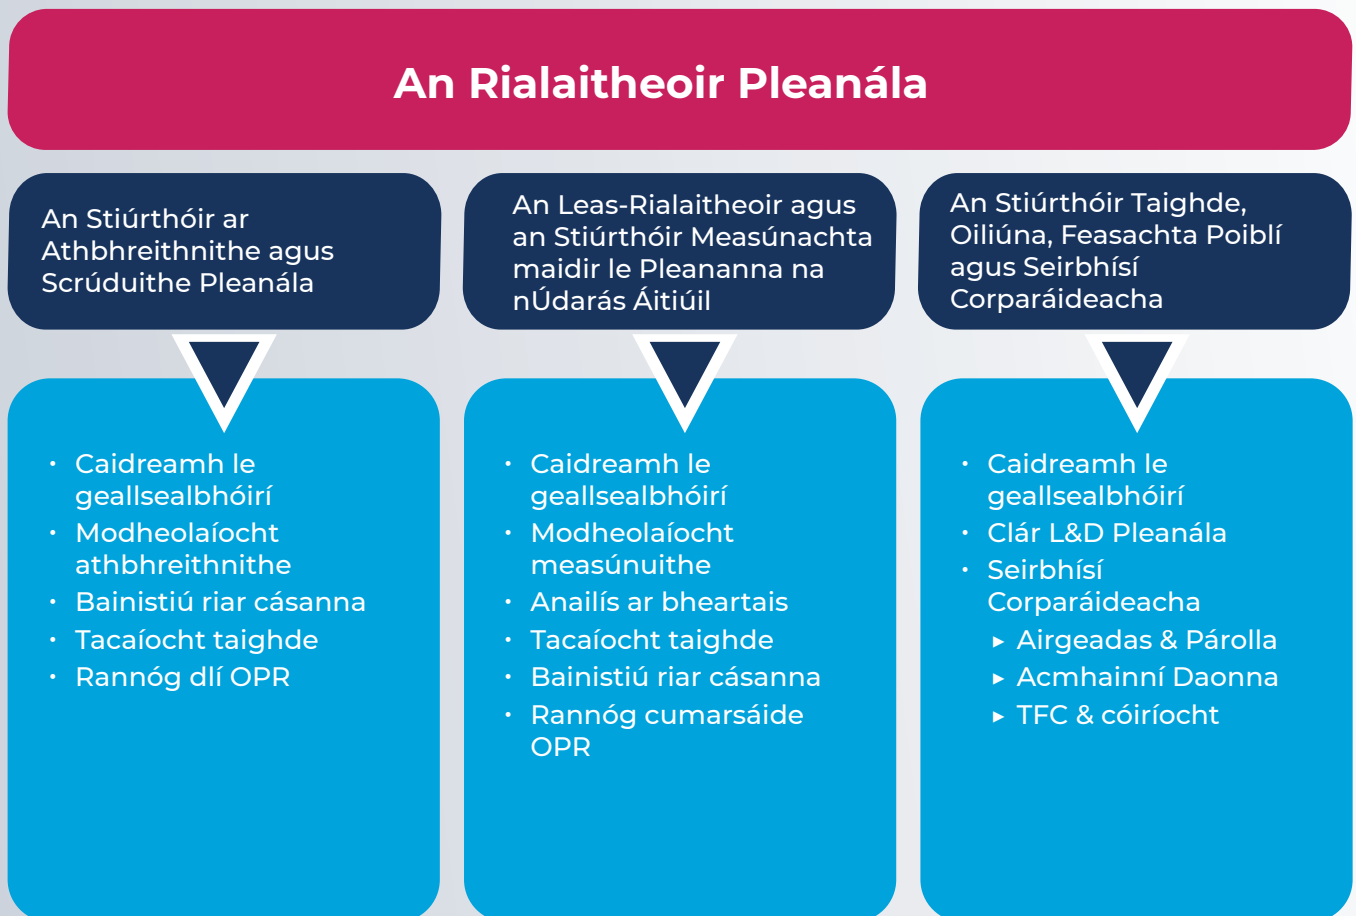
An Rialaitheoir Pleanála

An Stiúrthóir ar Athbhreithnithe agus Scrúduithe Pleanála

- Caidreamh le geallsealbhóirí
- Modheolaíocht athbhreithnithe
- Bainistiú riar cásanna
- Tacaíocht taighde
- Rannóg dlí OPR

An Leas-Rialaitheoir agus an Stiúrthóir Measúnachta maidir le Pleananna na nÚdarás Áitiúil

- Caidreamh le geallsealbhóirí
- Modheolaíocht measúnuithe
- Anailís ar bheartais
- Tacaíocht taighde
- Bainistiú riar cásanna
- Rannóg cumarsáide OPR

An Stiúrthóir Taighde, Oiliúna, Feasachta Poiblí agus Seirbhísí Corparáideacha

- Caidreamh le geallsealbhóirí
- Clár L&D Pleanála
- Seirbhísí Corparáideacha
  ▸ Airgeadas & Párolla
  ▸ Acmhainní Daonna
  ▸ TFC & cóiríocht